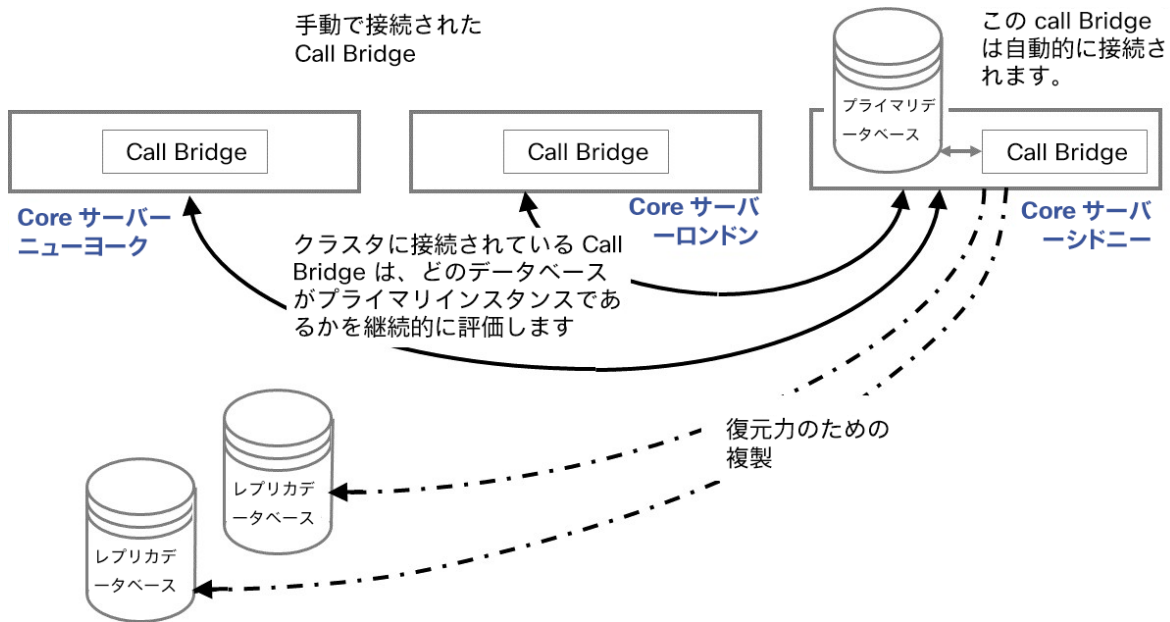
手動で接続された Call Bridge

この call Bridge は自動的に接続されます。

プライマリデータベース

Call Bridge

Call Bridge

Call Bridge

Core サーバーニューヨーク

Core サーバーロンドン

Core サーバーシドニー

クラスタに接続されている Call Bridge は、どのデータベースがプライマリインスタンスであるかを継続的に評価します

復元力のための複製

レプリカデータベース

レプリカデータベース